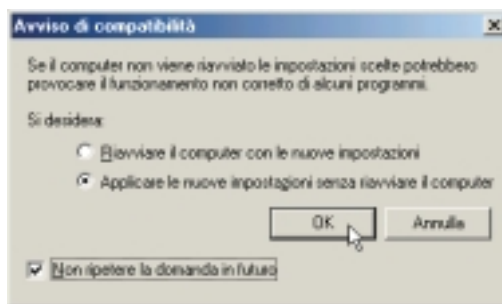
Avviso di compatibilità

Se il computer non viene riavviato le impostazioni scelte potrebbero provocare il funzionamento non corretto di alcuni programmi.

Si desidera:

Riavviare il computer con le nuove impostazioni

Applicare le nuove impostazioni senza riavviare il computer

OK

Annulla

Non ripetere la domanda in futuro